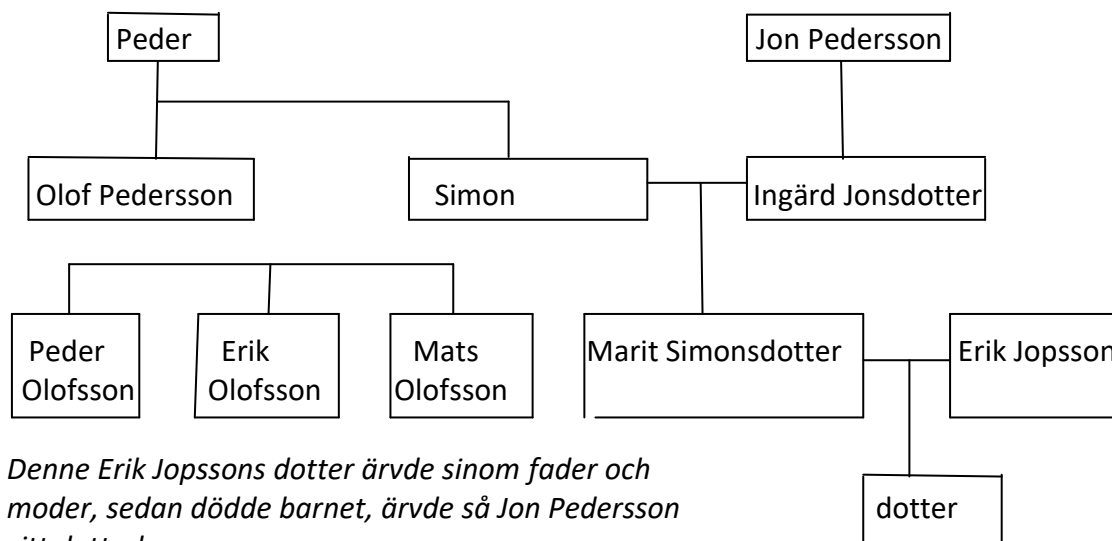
Peder

Jon Pedersson

Olof Pedersson

Simon

Ingärd Jonsdotter

Peder Olofsson

Erik Olofsson

Mats Olofsson

Marit Simonsdotter

Erik Jopsson

dotter

*Denne Erik Jopssons dotter ärvde sinom fader och moder, sedan dödde barnet, ärvde så Jon Pedersson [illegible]*